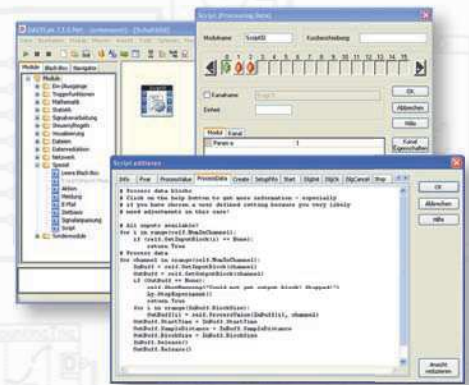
DASYLab 13.0.0 Net - [unbenannt] - [Schaltbild]

Module | Black-Box | Navigator

Module
Ein-/Ausgänge
Triggerfunktionen
Mathematik
Statistik
Signalverarbeitung
Steuerung/Regeln
Visualisierung
Dateien
Datenreduktion
Netzwerk
Spezial
Leere Black-Box
Aktion
Meldung
Zeitbasis
Signalanpassung
Script
Sondermodule

Script [Processing Data]

Modulname: Script00
Kurzbeschreibung

Kanalname: Script
Einheit

Modul | Kanal
Parameter

OK
Abbrechen
Hilfe
Kanal Eigenschaften

Script editieren

Info | Prae | ProcessValue | ProcessData | Create | SetupFits | Start | DlgInit | DlgOk | DlgCancel | Stop

# Process data blocks
# Click on the help button to get more information - especially
# if you have chosen a very distinct setting because you likely
# need adjustments in this case!

# All inputs available?
for i in range(self.NumInChannel):
    if (self.GetInputBlock(i) == None):
        return True
# Process data
for channel in range(self.NumInChannel):
    InBuff = self.GetInputBlock(channel)
    OutBuff = self.GetOutputBlock(channel)
    if (OutBuff == None):
        self.ShowMessage("Could not get output block! Stopped!")
        Ly.StopExperiment()
        return True
    for i in range(InBuff.BlockSize):
        OutBuff[i] = self.ProcessValue(InBuff[i], channel)
    OutBuff.StartTime = InBuff.StartTime
    OutBuff.SampleDistance = InBuff.SampleDistance
    OutBuff.BlockSize = InBuff.BlockSize
    OutBuff.Release()
    InBuff.Release()

OK
Abbrechen
Hilfe

Ansicht vergrößern